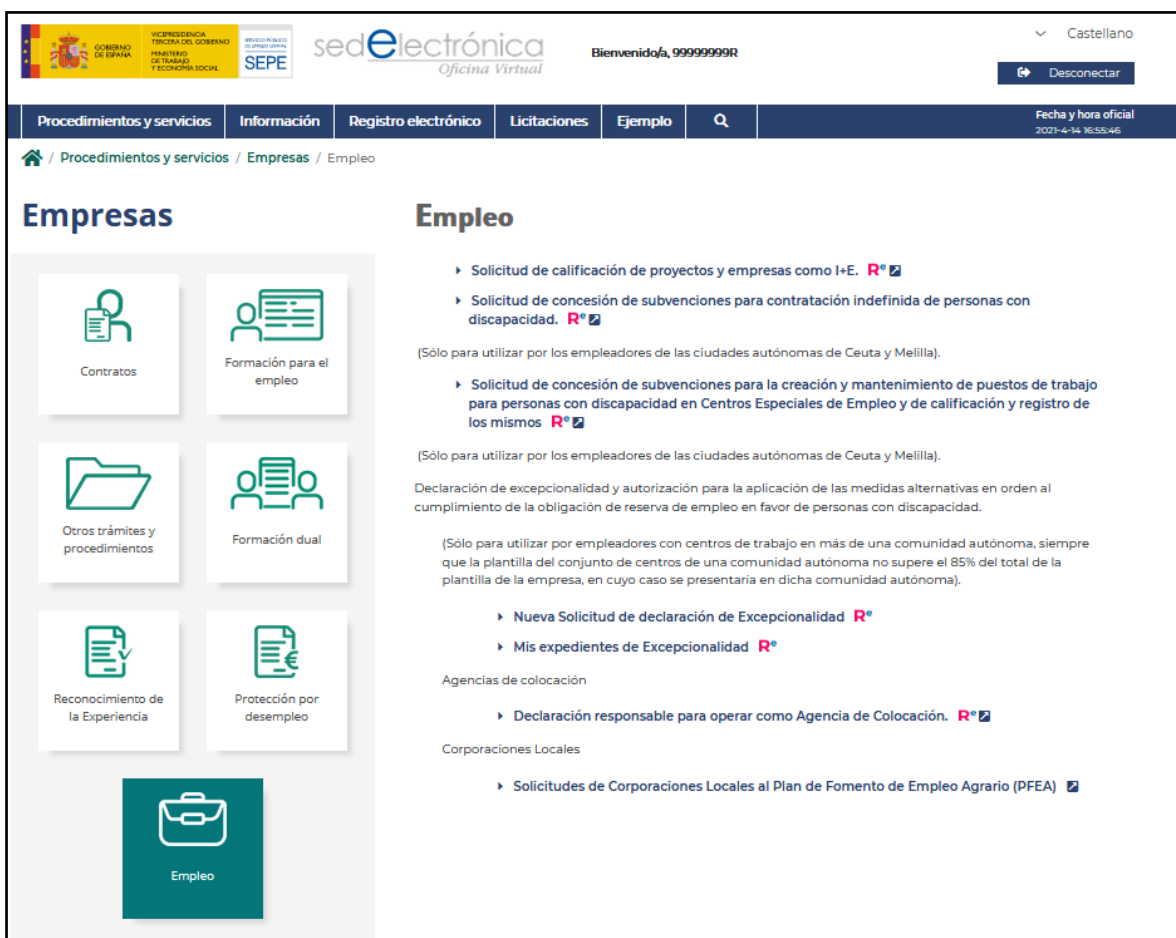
GOBIERNO DE ESPAÑA

VICEPRESIDENCIA TERCERA DEL GOBIERNO
MINISTERIO DE TRABAJO Y ECONOMÍA SOCIAL

SERVICIO PÚBLICO DE EMPLEO ESTATAL
SEPE

sedelectrónica
Oficina Virtual

Bienvenido/a, 99999999R

Castellano

Desconectar

Procedimientos y servicios | Información | Registro electrónico | Licitaciones | Ejemplo

Fecha y hora oficial
2021-4-14 16:55:46

/ Procedimientos y servicios / Empresas / Empleo

Empresas

Contratos

Formación para el empleo

Otros trámites y procedimientos

Formación dual

Reconocimiento de la Experiencia

Protección por desempleo

Empleo

Empleo

Solicitud de calificación de proyectos y empresas como I+E. Rᵉ

Solicitud de concesión de subvenciones para contratación indefinida de personas con discapacidad. Rᵉ

(Sólo para utilizar por los empleadores de las ciudades autónomas de Ceuta y Melilla).

Solicitud de concesión de subvenciones para la creación y mantenimiento de puestos de trabajo para personas con discapacidad en Centros Especiales de Empleo y de calificación y registro de los mismos Rᵉ

(Sólo para utilizar por los empleadores de las ciudades autónomas de Ceuta y Melilla).

Declaración de excepcionalidad y autorización para la aplicación de las medidas alternativas en orden al cumplimiento de la obligación de reserva de empleo en favor de personas con discapacidad.

(Sólo para utilizar por empleadores con centros de trabajo en más de una comunidad autónoma, siempre que la plantilla del conjunto de centros de una comunidad autónoma no supere el 85% del total de la plantilla de la empresa, en cuyo caso se presentaría en dicha comunidad autónoma).

Nueva Solicitud de declaración de Excepcionalidad Rᵉ

Mis expedientes de Excepcionalidad Rᵉ

Agencias de colocación

Declaración responsable para operar como Agencia de Colocación. Rᵉ

Corporaciones Locales

Solicitudes de Corporaciones Locales al Plan de Fomento de Empleo Agrario (PFEA)